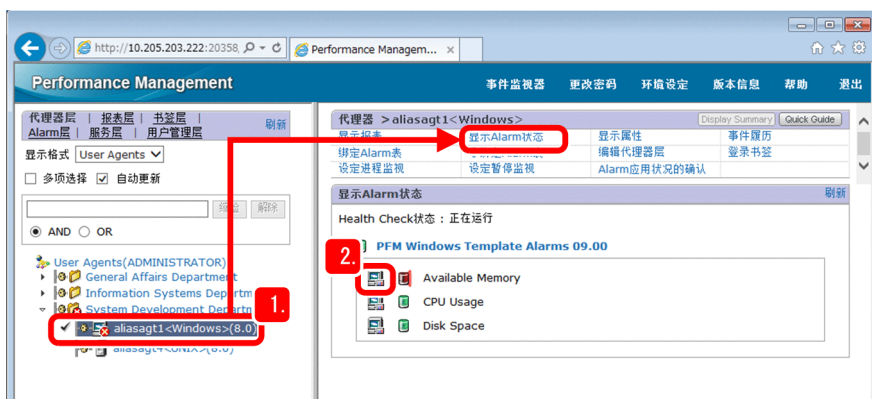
http://10.205.203.222:20358 Performance Managem...

Performance Management

事件监视器 更改密码 环境设定 版本信息 帮助 退出

代理器层 | 报表层 | 书签层 | Alarm层 | 服务层 | 用户管理层

刷新

显示格式 User Agents

多项选择 自动更新

绽 解除

AND OR

User Agents(ADMINISTRATOR)

General Affairs Department

Information Systems Departm

System Development Departm

aliasagt1<Windows>(8.0)

aliasagt4<UNIX>(8.0)

1.

代理器 >aliasagt1<Windows>

Display Summary Quick Guide

显示报表 显示Alarm状态 显示属性 事件履历

绑定Alarm表 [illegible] 编辑代理器层 登录书签

设定进程监视 设定暂停监视 Alarm应用状况的确认

显示Alarm状态

刷新

Health Check状态：正在运行

2.

PFM Windows Template Alarms 09.00

Available Memory

CPU Usage

Disk Space